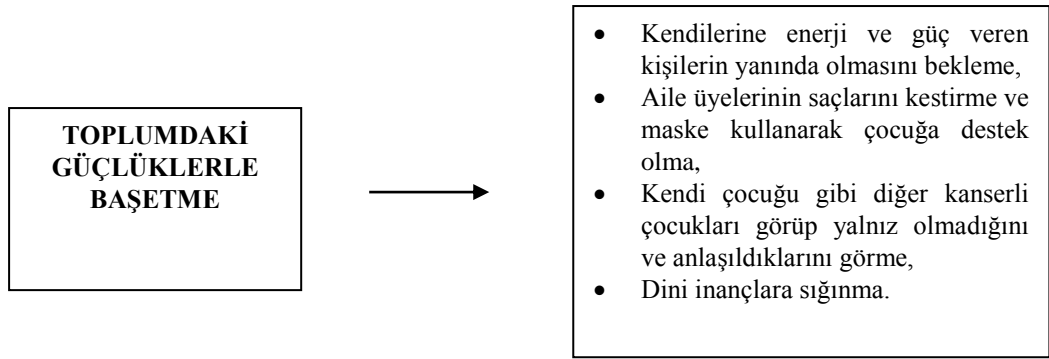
TOPLUMDAKİ GÜÇLÜKLERLE BAŞETME

- Kendilerine enerji ve güç veren kişilerin yanında olmasını bekleme,
- Aile üyelerinin saçlarını kestirme ve maske kullanarak çocuğa destek olma,
- Kendi çocuğu gibi diğer kanserli çocukları görüp yalnız olmadığını ve anlaşıldıklarını görme,
- Dini inançlara sığınma.